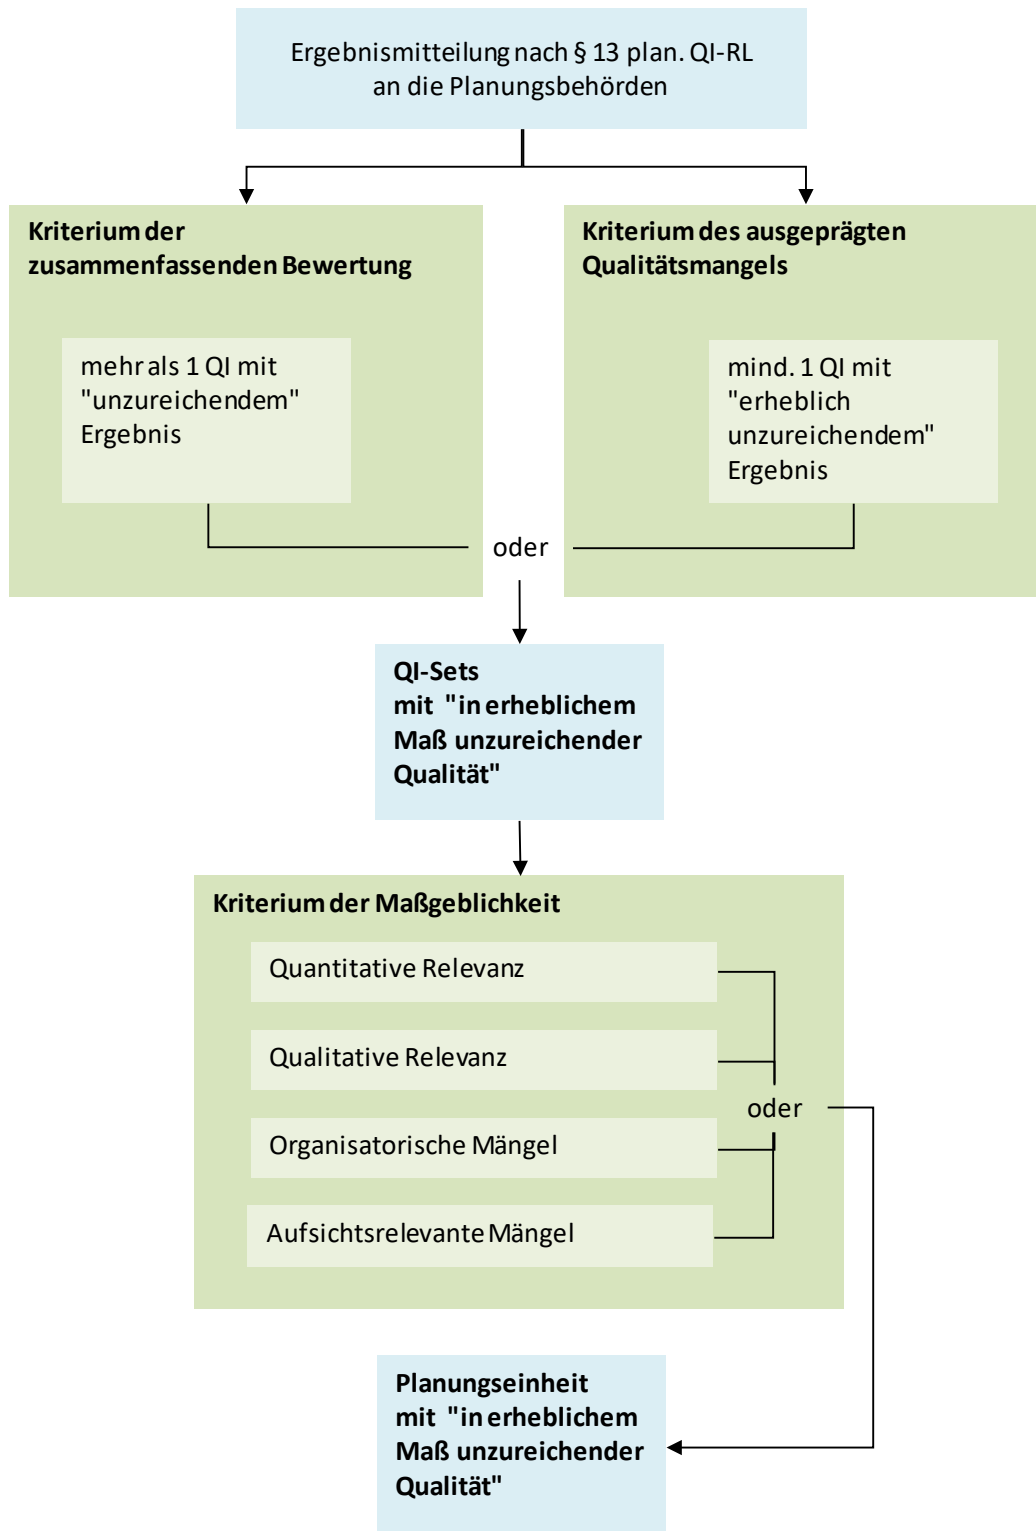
Ergebnismitteilung nach § 13 plan. QI-RL an die Planungsbehörden

Kriterium der zusammenfassenden Bewertung

mehr als 1 QI mit "unzureichendem" Ergebnis

Kriterium des ausgeprägten Qualitätsmangels

mind. 1 QI mit "erheblich unzureichendem" Ergebnis

oder

QI-Sets mit "in erheblichem Maß unzureichender Qualität"

Kriterium der Maßgeblichkeit

Quantitative Relevanz

Qualitative Relevanz

Organisatorische Mängel

Aufsichtsrelevante Mängel

oder

Planungseinheit mit "in erheblichem Maß unzureichender Qualität"